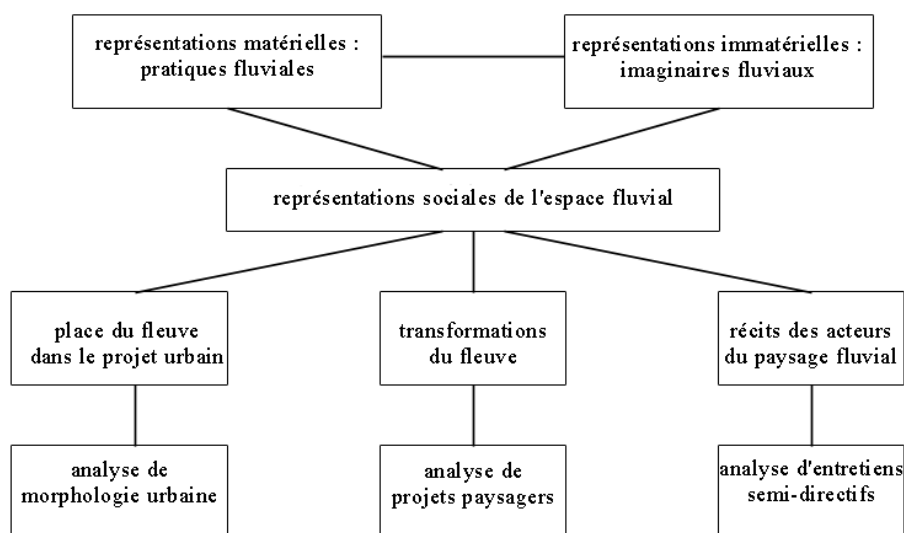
représentations matérielles : pratiques fluviales

représentations immatérielles : imaginaires fluviaux

représentations sociales de l'espace fluvial

place du fleuve dans le projet urbain

analyse de morphologie urbaine

transformations du fleuve

analyse de projets paysagers

récits des acteurs du paysage fluvial

analyse d'entretiens semi-directifs